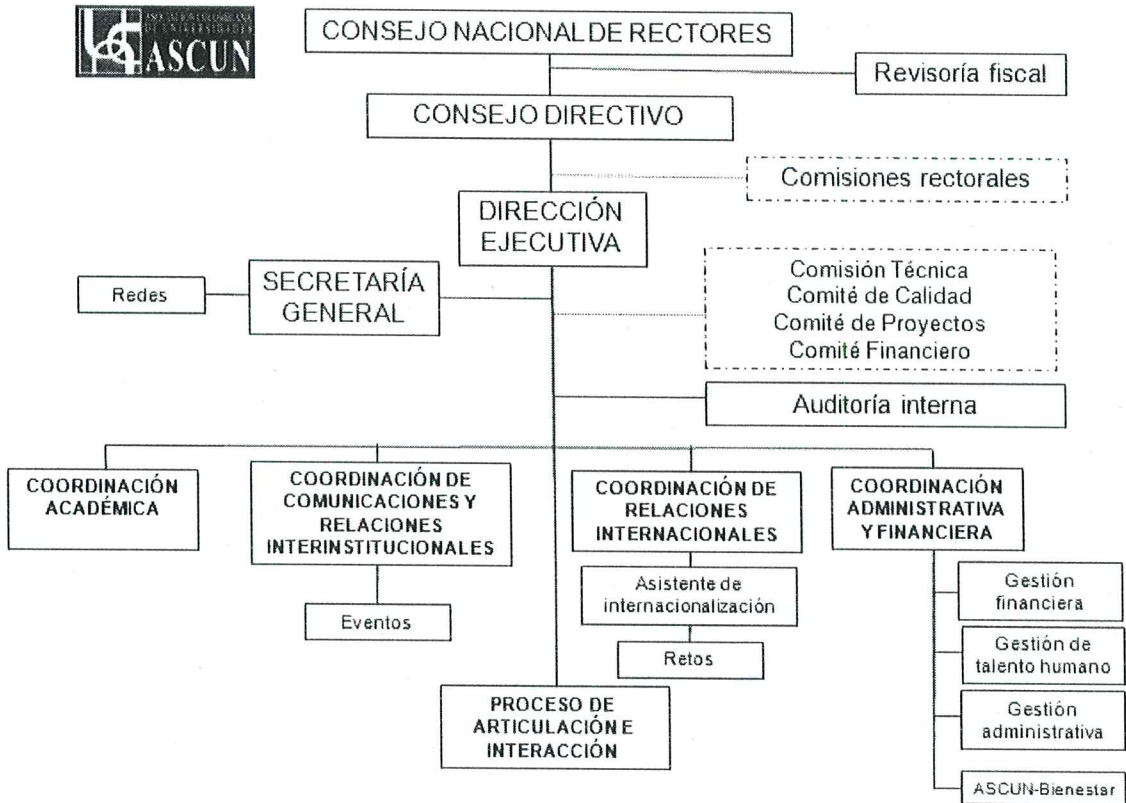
ASOCIACIÓN COLOMBIANA DE UNIVERSIDADES
ASCUN

CONSEJO NACIONAL DE RECTORES

Revisoría fiscal

CONSEJO DIRECTIVO

Comisiones rectorales

DIRECCIÓN EJECUTIVA

Redes

SECRETARÍA GENERAL

Comisión Técnica
Comité de Calidad
Comité de Proyectos
Comité Financiero

Auditoría interna

COORDINACIÓN ACADÉMICA

COORDINACIÓN DE COMUNICACIONES Y RELACIONES INTERINSTITUCIONALES

Eventos

COORDINACIÓN DE RELACIONES INTERNACIONALES

Asistente de internacionalización

Retos

COORDINACIÓN ADMINISTRATIVA Y FINANCIERA

Gestión financiera

Gestión de talento humano

Gestión administrativa

ASCUN-Bienestar

PROCESO DE ARTICULACIÓN E INTERACCIÓN